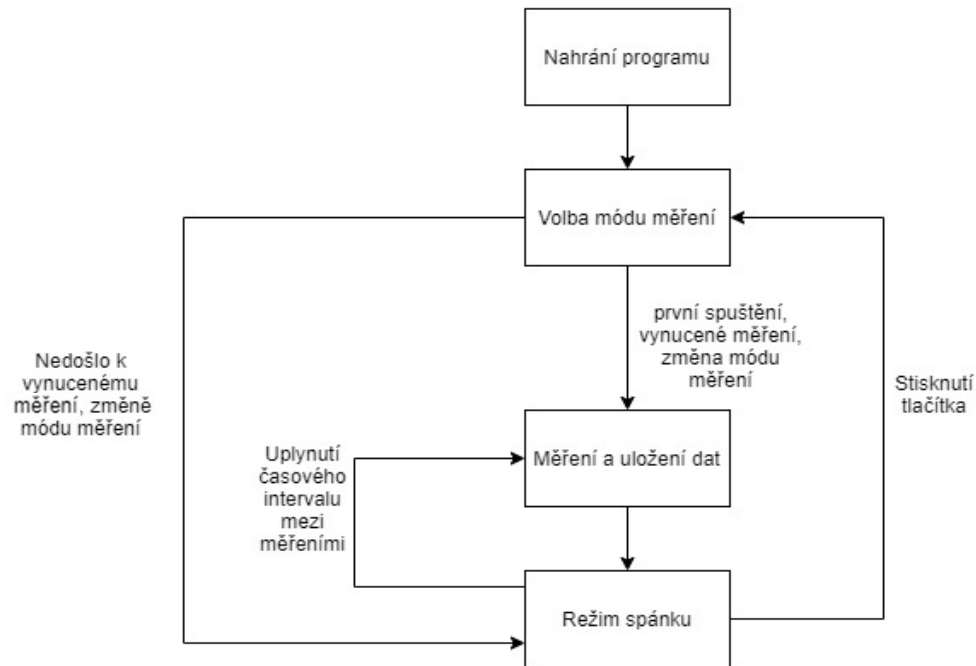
Nahrání programu

Volba módu měření

první spuštění, vynucené měření, změna módu měření

Nedošlo k vynucenému měření, změně módu měření

Stisknutí tlačítka

Uplynutí časového intervalu mezi měřeními

Měření a uložení dat

Režim spánku